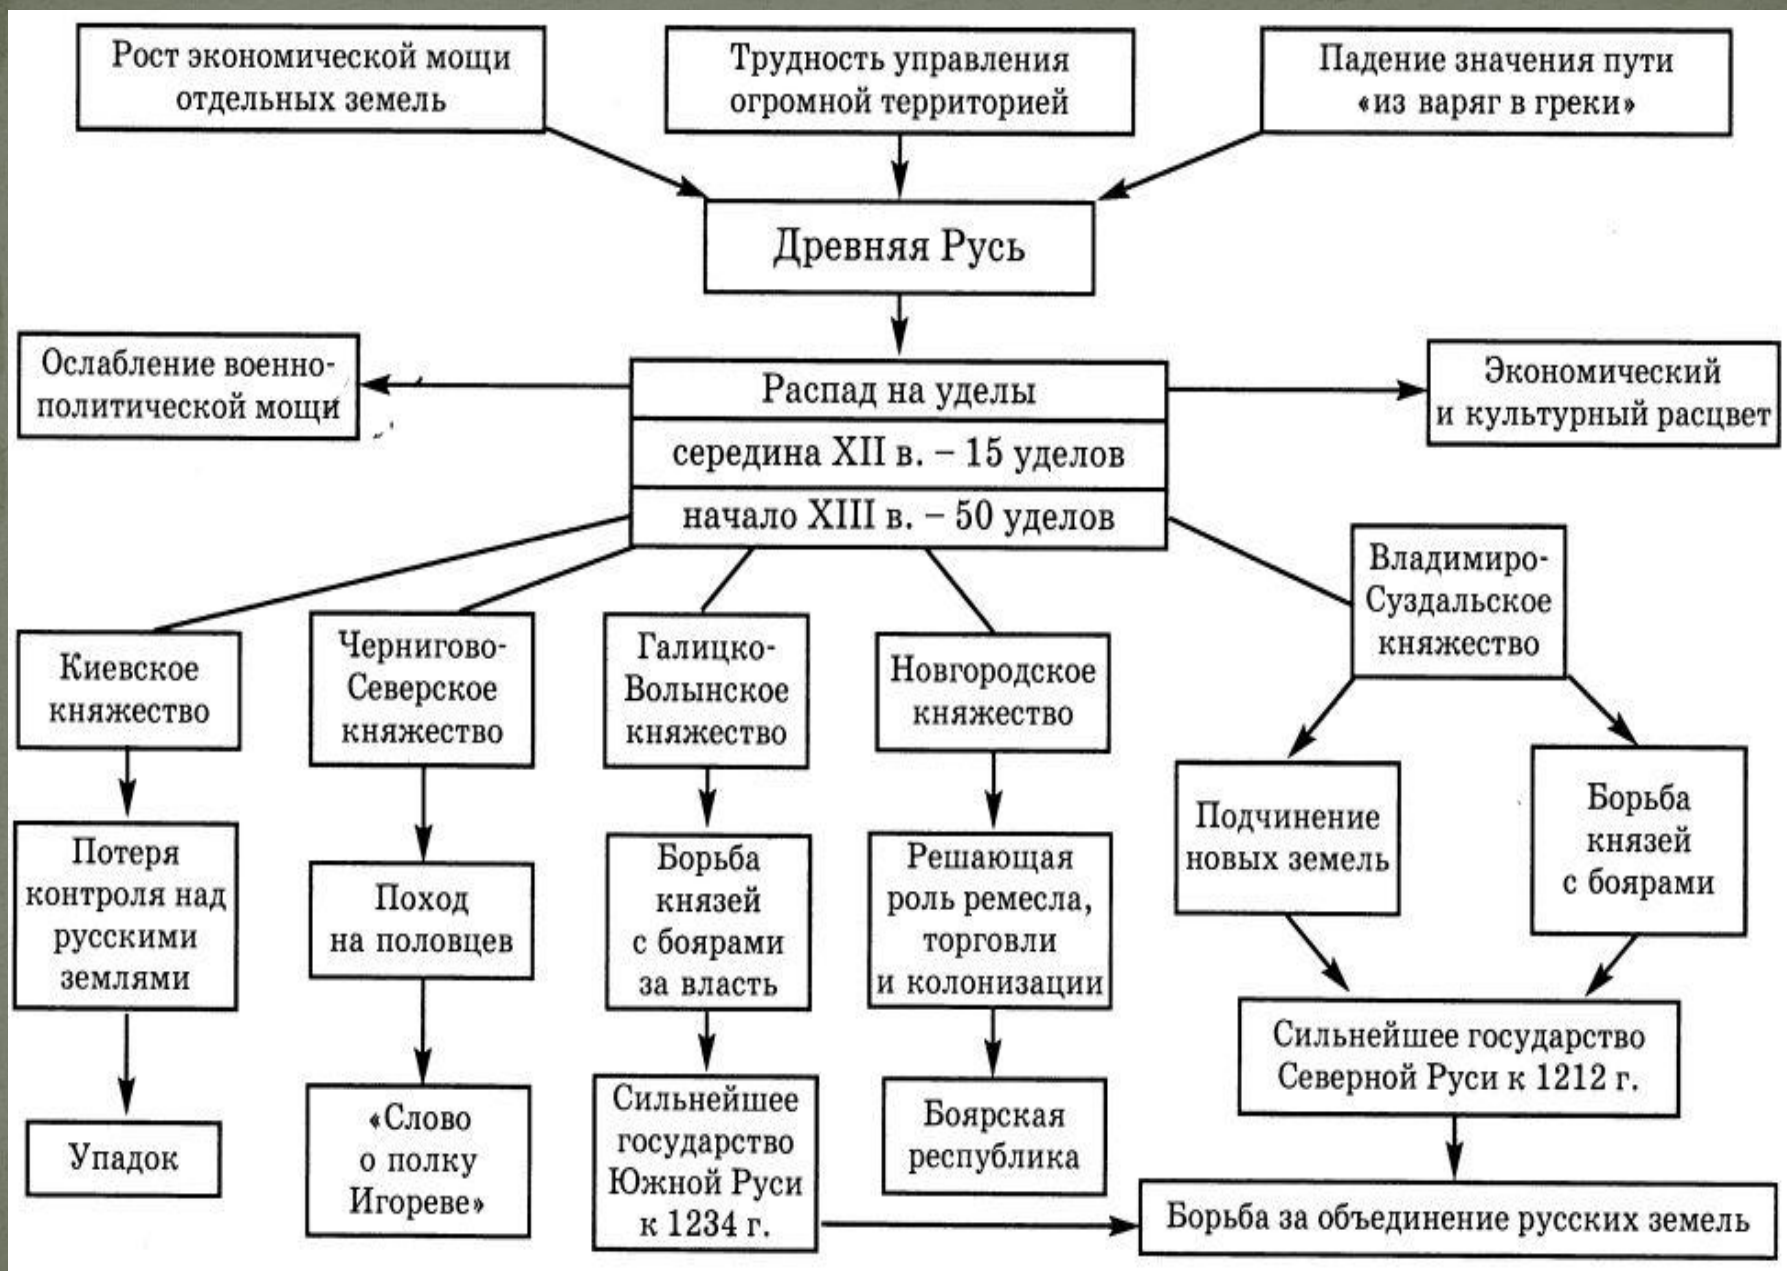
Рост экономической мощи отдельных земель

Трудность управления огромной территорией

Падение значения пути «из варяг в греки»

Древняя Русь

Ослабление военно-политической мощи

Распад на уделы

середина XII в. – 15 уделов

начало XIII в. – 50 уделов

Экономический и культурный расцвет

Киевское княжество

Потеря контроля над русскими землями

Упадок

Чернигово-Северское княжество

Поход на половцев

«Слово о полку Игореве»

Галицко-Волынское княжество

Борьба князей с боярами за власть

Сильнейшее государство Южной Руси к 1234 г.

Новгородское княжество

Решающая роль ремесла, торговли и колонизации

Боярская республика

Владимиро-Суздальское княжество

Подчинение новых земель

Борьба князей с боярами

Сильнейшее государство Северной Руси к 1212 г.

Борьба за объединение русских земель